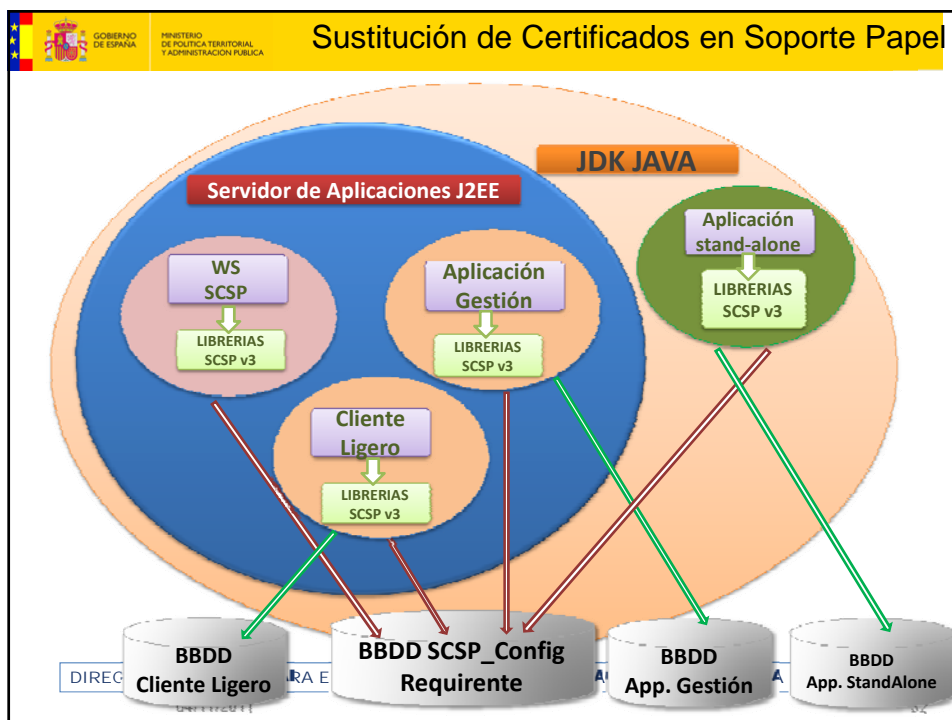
GOBIERNO DE ESPAÑA
MINISTERIO DE POLITICA TERRITORIAL Y ADMINISTRACION PUBLICA

Sustitución de Certificados en Soporte Papel

JDK JAVA

Servidor de Aplicaciones J2EE

WS SCSP
LIBRERIAS SCSP v3

Aplicación Gestión
LIBRERIAS SCSP v3

Aplicación stand-alone
LIBRERIAS SCSP v3

Cliente Ligero
LIBRERIAS SCSP v3

BBDD Cliente Ligero

BBDD SCSP_Config Requirente

BBDD App. Gestión

BBDD App. StandAlone

DIREC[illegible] ARA E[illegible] A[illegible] A

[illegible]

32